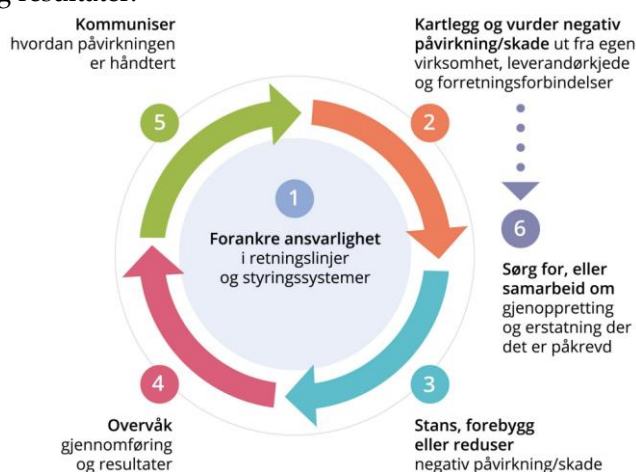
g resultater.

Kommuniser hvordan påvirkningen er håndtert

5

Kartlegg og vurder negativ påvirkning/skade ut fra egen virksomhet, leverandørkjede og forretningsforbindelser

2

1

Forankre ansvarlighet i retningslinjer og styringssystemer

6

Sørg for, eller samarbeid om gjenoppretting og erstatning der det er påkrevd

4

Overvåk gjennomføring og resultater

3

Stans, forebygg eller reduser negativ påvirkning/skade